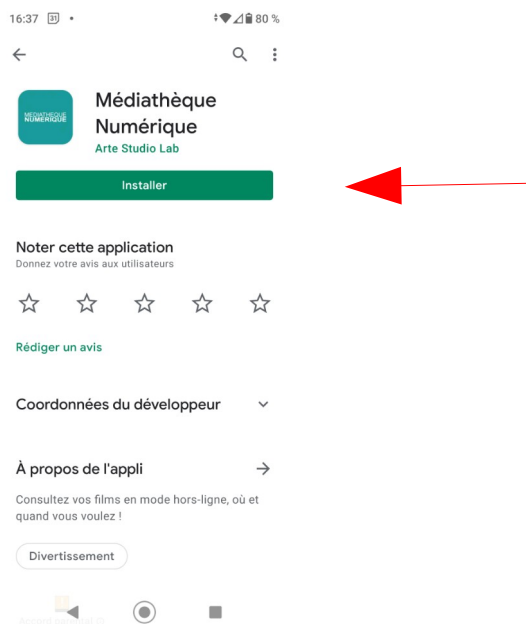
16:37 31 • 80 %

MÉDIATHÈQUE NUMÉRIQUE

Médiathèque Numérique
Arte Studio Lab

Installer

Noter cette application
Donnez votre avis aux utilisateurs

Rédiger un avis

Coordonnées du développeur

À propos de l'appli

Consultez vos films en mode hors-ligne, où et quand vous voulez !

Divertissement

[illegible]